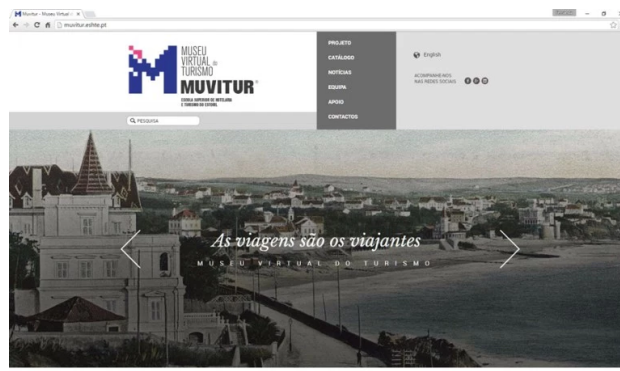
Muvitur - Museu Virtual ×

muvitur.eshte.pt

MUSEU VIRTUAL DO TURISMO

MUVITUR®

ESCOLA SUPERIOR DE HOTELARIA E TURISMO DO ESTORIL

PESQUISA

PROJETO
CATÁLOGO
NOTÍCIAS
EQUIPA
APOIO
CONTACTOS

English

ACOMPANHE-NOS NAS REDES SOCIAIS

As viagens são os viajantes

MUSEU VIRTUAL DO TURISMO